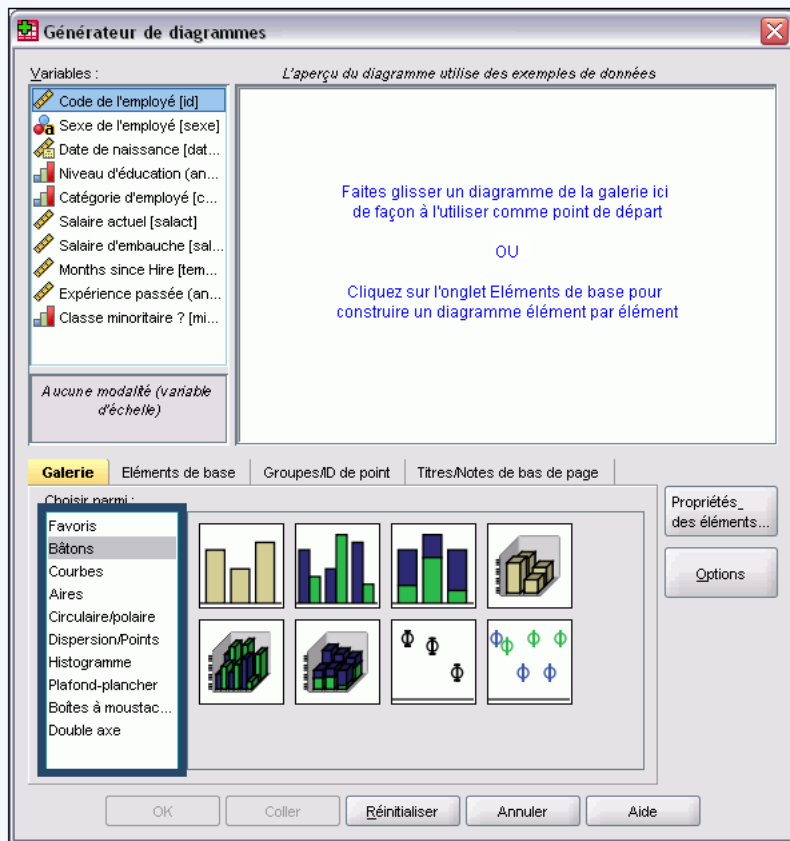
Générateur de diagrammes

Variables :

Code de l'employé [id]
Sexe de l'employé [sexe]
Date de naissance [dat...
Niveau d'éducation [an...
Catégorie d'employé [c...
Salaire actuel [salact]
Salaire d'embauche [sal...
Months since Hire [tem...
Expérience passée (an...
Classe minoritaire ? [mi...

Aucune modalité (variable d'échelle)

L'aperçu du diagramme utilise des exemples de données

Faites glisser un diagramme de la galerie ici de façon à l'utiliser comme point de départ

OU

Cliquez sur l'onglet Eléments de base pour construire un diagramme élément par élément

Galerie | Eléments de base | Groupes/ID de point | Titres/Notes de bas de page

Choisir parmi :

Favoris
Bâtons
Courbes
Aires
Circulaire/polaire
Dispersion/Points
Histogramme
Plafond-plancher
Boîtes à moustac...
Double axe

Propriétés_ des éléments...

Options

OK | Coller | Réinitialiser | Annuler | Aide